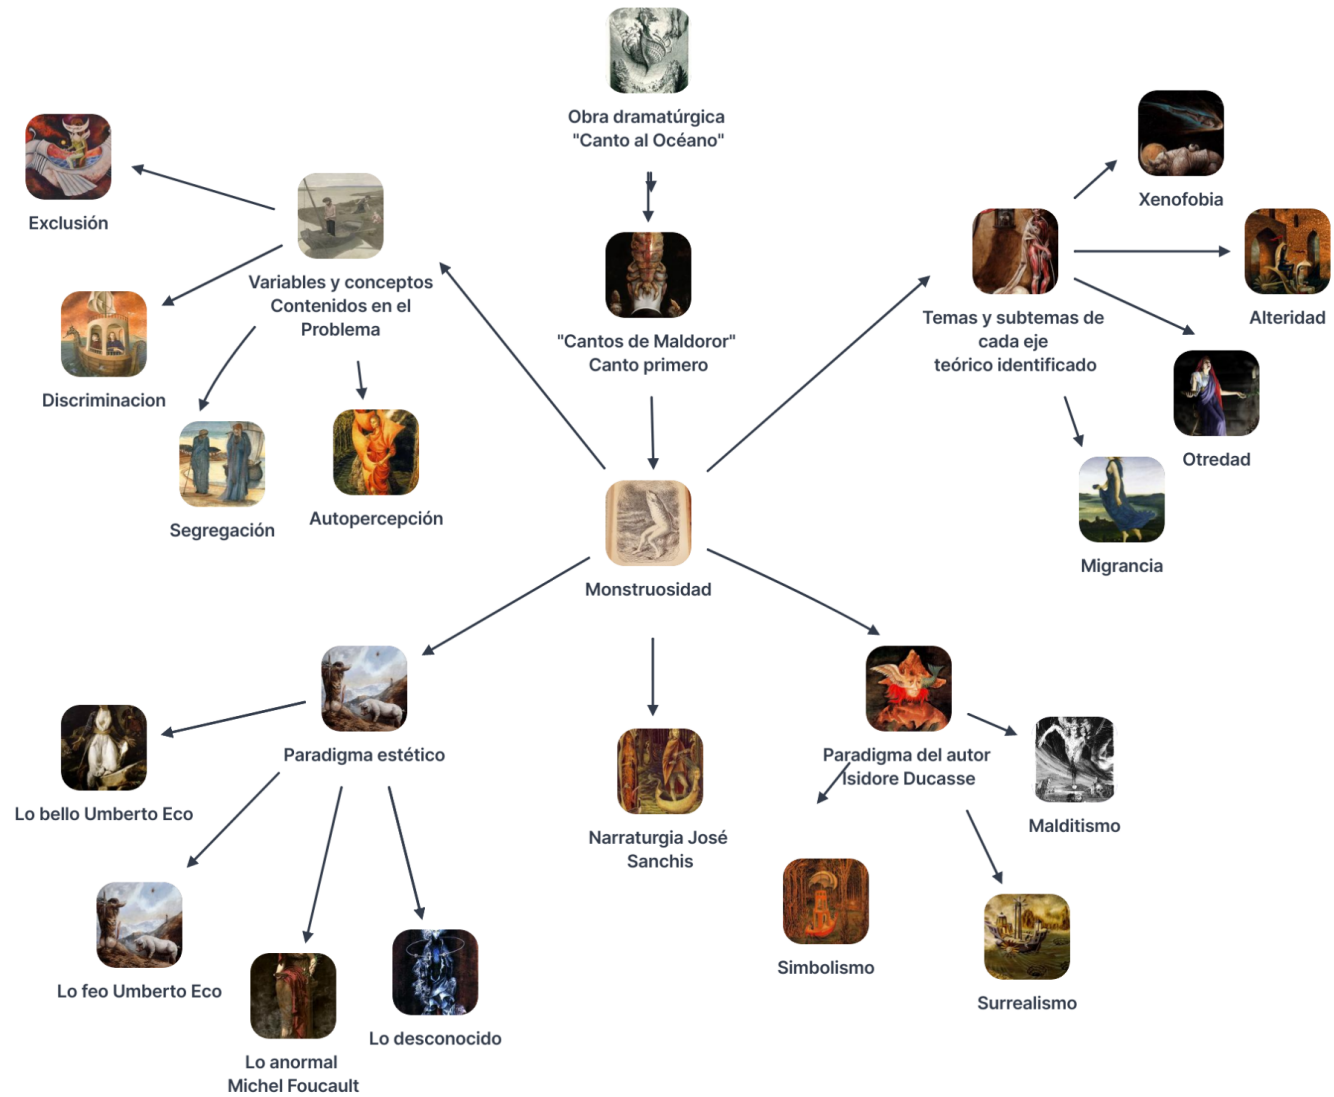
Obra dramatúrgica "Canto al Océano"

"Cantos de Maldoror" Canto primero

Monstruosidad

Variables y conceptos Contenidos en el Problema

Exclusión

Discriminacion

Segregación

Autopercepción

Temas y subtemas de cada eje teórico identificado

Xenofobia

Alteridad

Otredad

Migrancia

Paradigma estético

Lo bello Umberto Eco

Lo feo Umberto Eco

Lo anormal Michel Foucault

Lo desconocido

Narraturgia José Sanchis

Paradigma del autor Isidore Ducasse

Malditismo

Simbolismo

Surrealismo